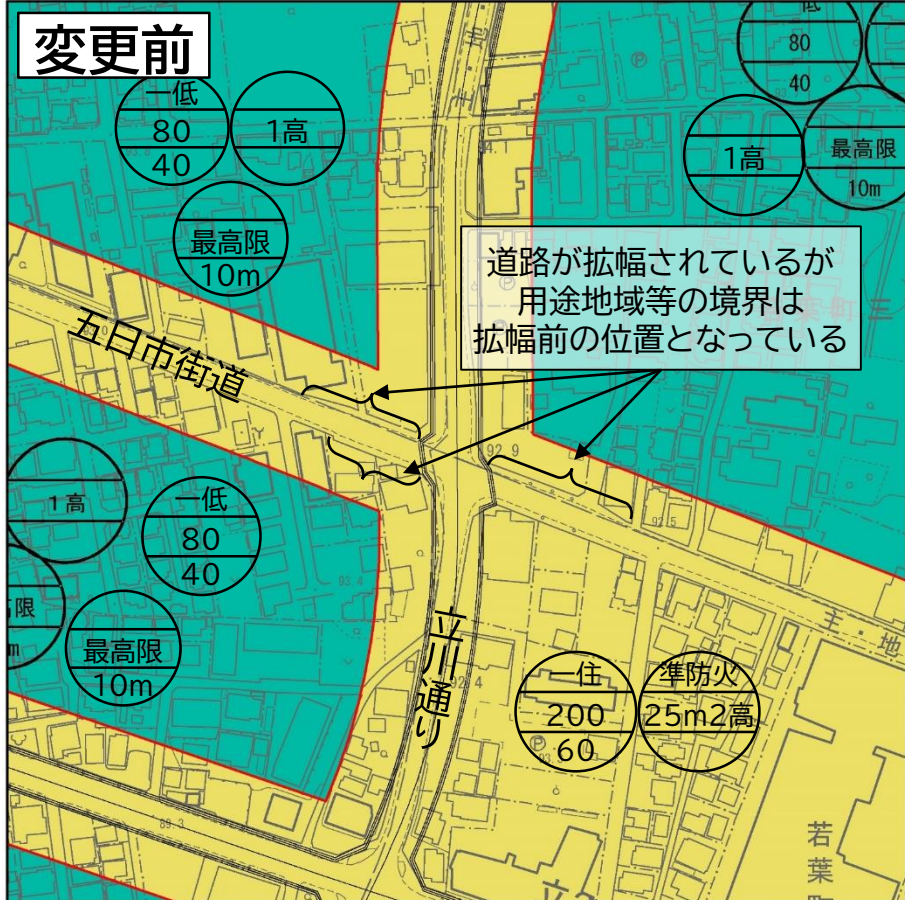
変更前

一低
80
40

1高

最高限
10m

低
80
40

1高

最高限
10m

道路が拡幅されているが
用途地域等の境界は
拡幅前の位置となっている

五日市街道

1高

一低
80
40

限

最高限
10m

立川通り

一住
200
60

準防火
25m2高

若
葉